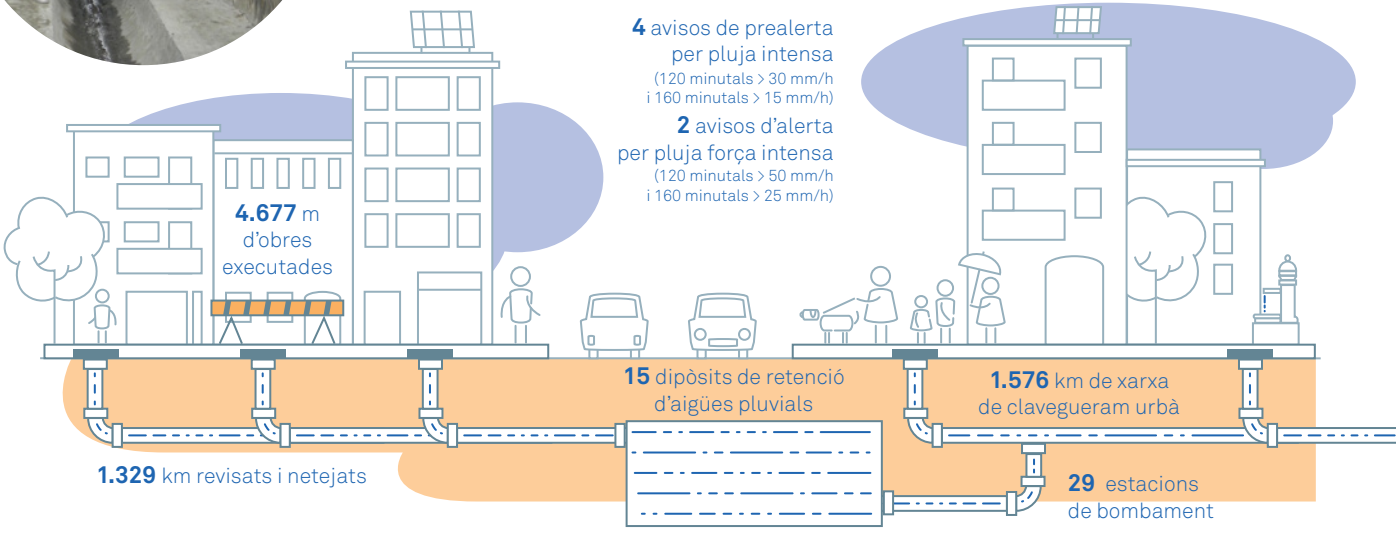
**4** avisos de prealerta per pluja intensa
(120 minutals > 30 mm/h i 160 minutals > 15 mm/h)

**2** avisos d'alerta per pluja força intensa
(120 minutals > 50 mm/h i 160 minutals > 25 mm/h)

**4.677** m d'obres executades

**15** dipòsits de retenció d'aigües pluvials

**1.576** km de xarxa de clavegueram urbà

**1.329** km revisats i netejats

**29** estacions de bombament